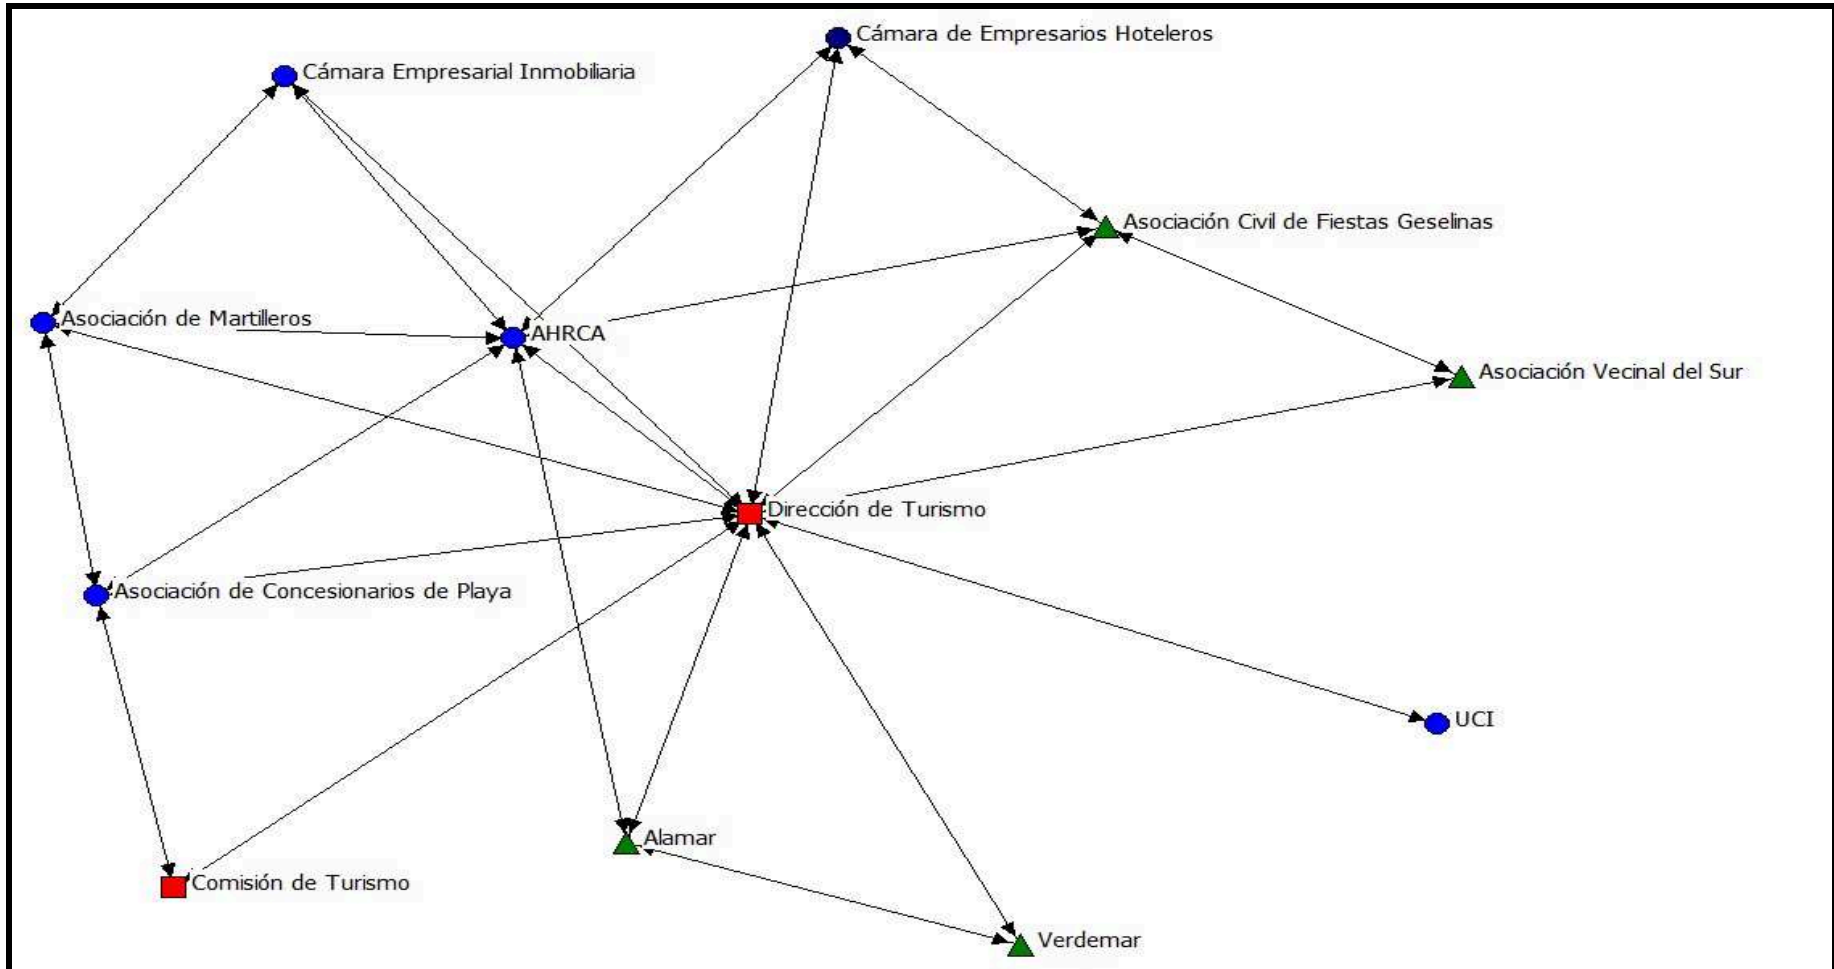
Cámara de Empresarios Hoteleros
Cámara Empresarial Inmobiliaria
Asociación Civil de Fiestas Geselinas
Asociación de Martilleros
AHRCA
Asociación Vecinal del Sur
Dirección de Turismo
Asociación de Concesionarios de Playa
UCI
Alamar
Comisión de Turismo
Verdemar